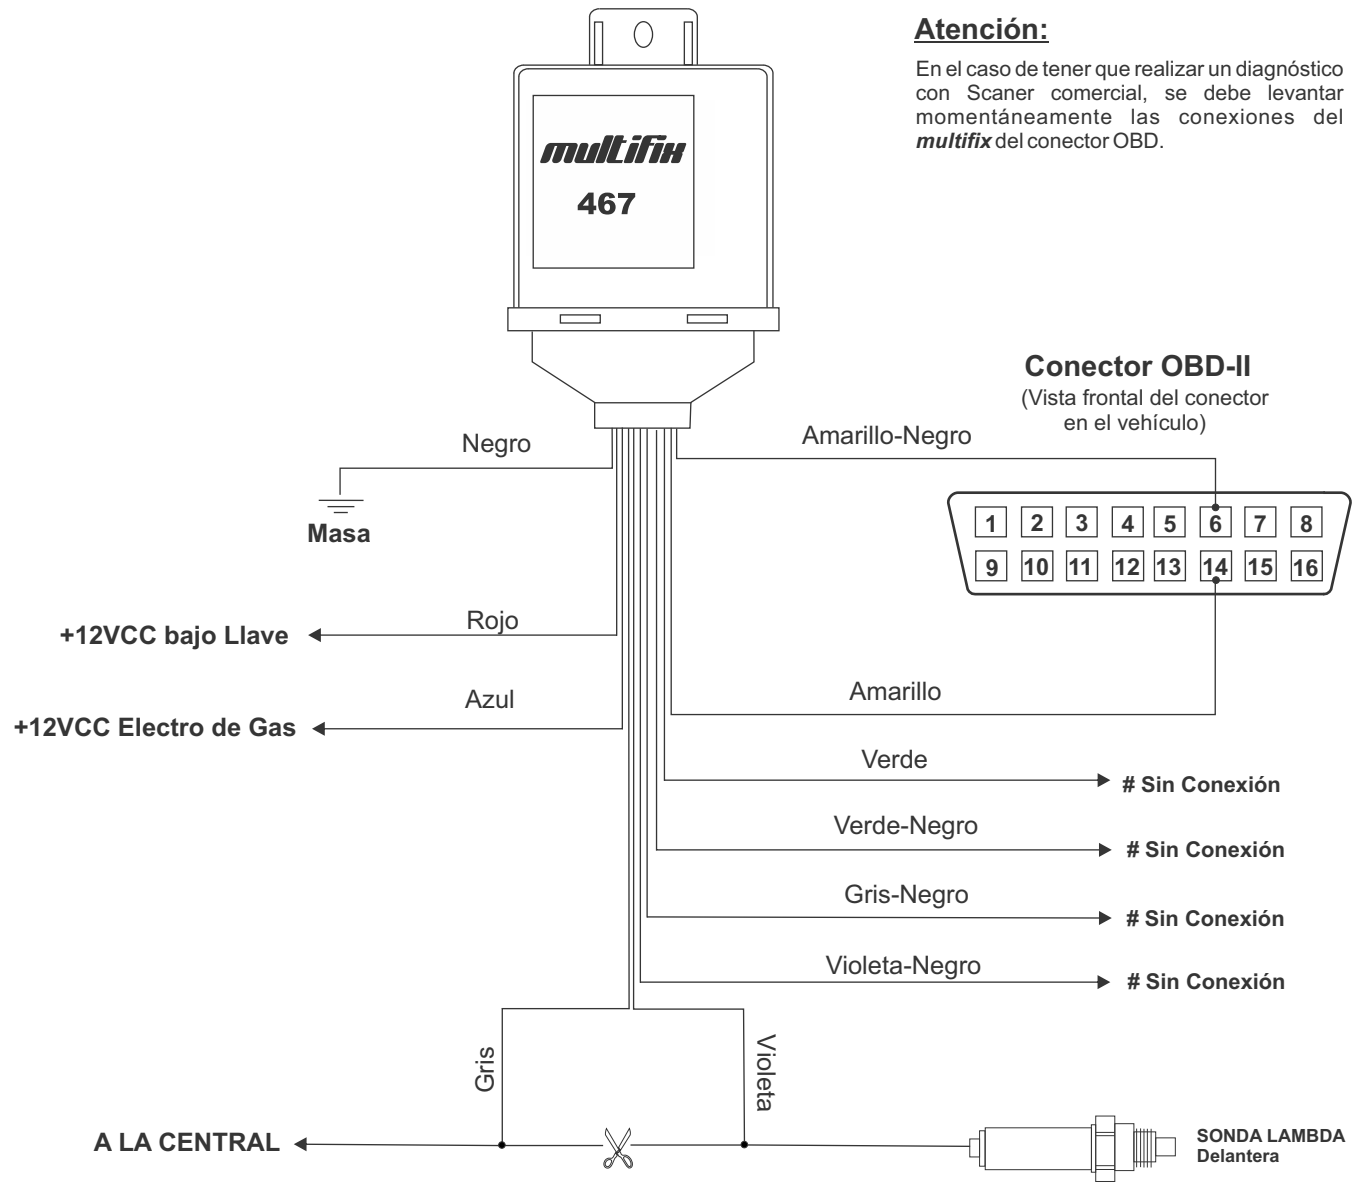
Atención:

En el caso de tener que realizar un diagnóstico con Scaner comercial, se debe levantar momentáneamente las conexiones del ***multifix*** del conector OBD.

multifix
467

Conector OBD-II
(Vista frontal del conector en el vehículo)

| 1 | 2 | 3 | 4 | 5 | 6 | 7 | 8 |
|---|---|---|---|---|---|---|---|
| 9 | 10 | 11 | 12 | 13 | 14 | 15 | 16 |

Amarillo-Negro

Negro

Masa

Rojo
+12VCC bajo Llave

Azul
+12VCC Electro de Gas

Amarillo

Verde
# Sin Conexión

Verde-Negro
# Sin Conexión

Gris-Negro
# Sin Conexión

Violeta-Negro
# Sin Conexión

Gris

Violeta

A LA CENTRAL

SONDA LAMBDA
Delantera